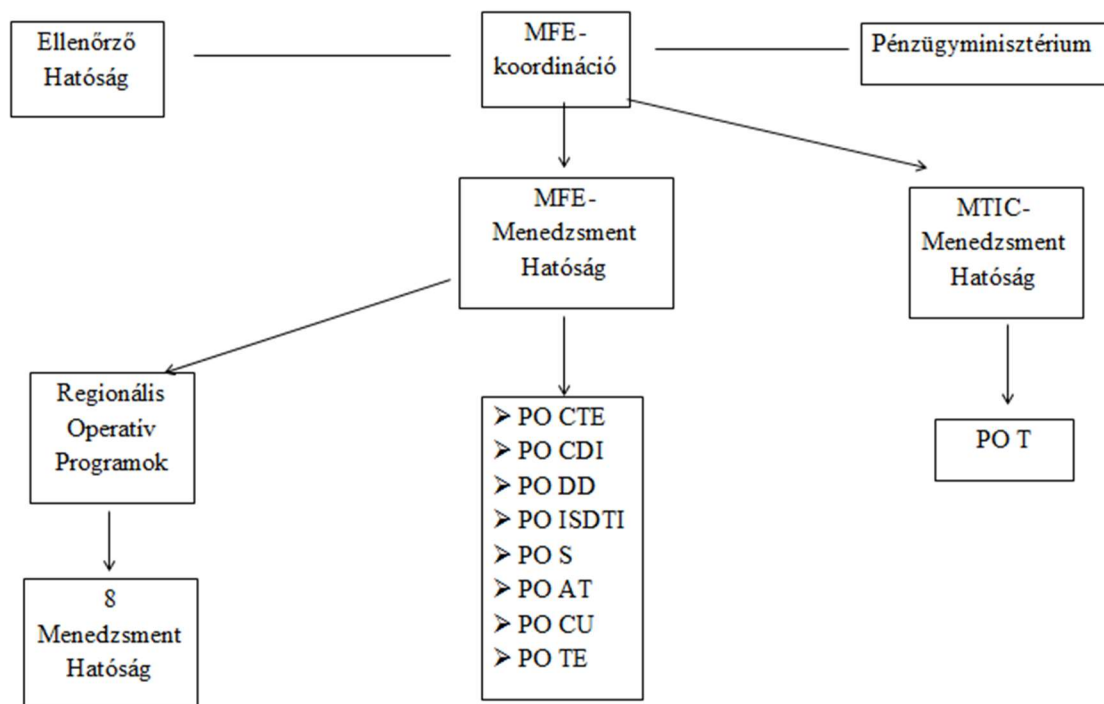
Ellenőrző Hatóság

MFE-koordináció

Pénzügyminisztérium

MFE-Menedzsment Hatóság

MTIC-Menedzsment Hatóság

Regionális Operatív Programok

➢ PO CTE
➢ PO CDI
➢ PO DD
➢ PO ISDTI
➢ PO S
➢ PO AT
➢ PO CU
➢ PO TE

PO T

8 Menedzsment Hatóság